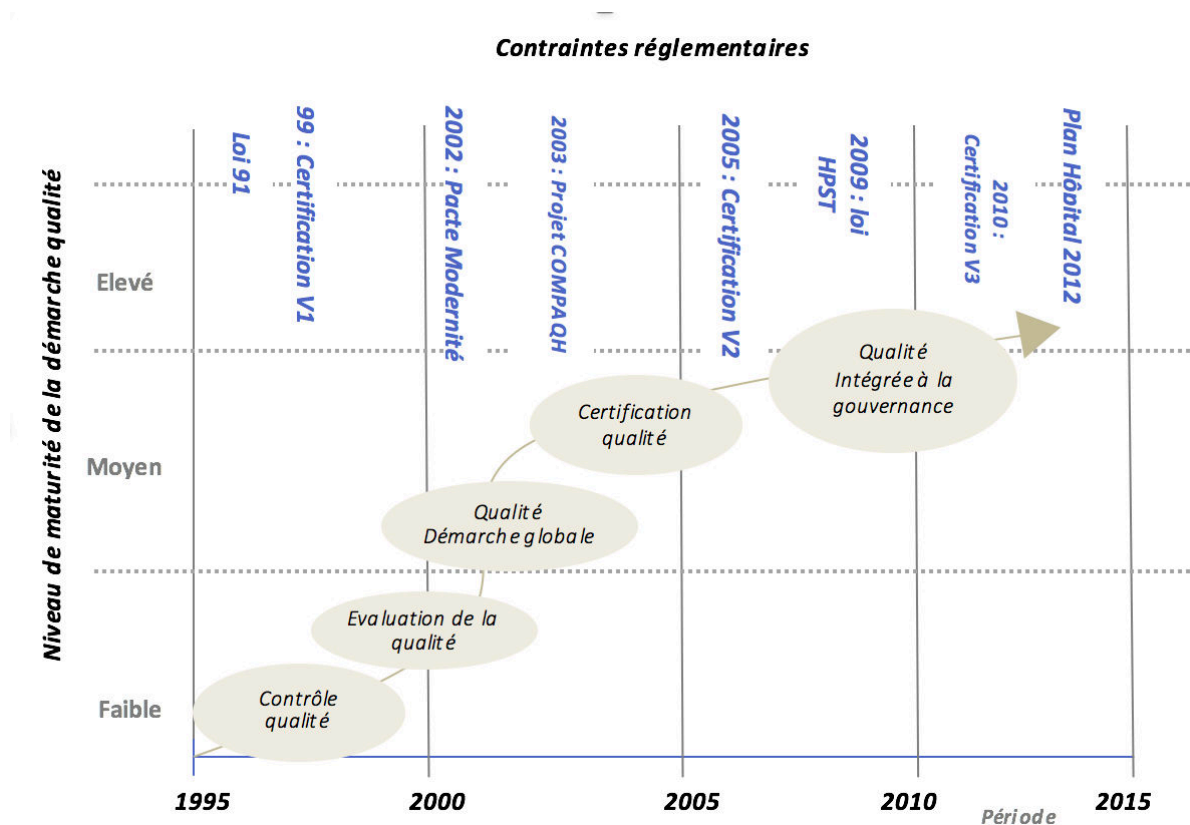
Contraintes réglementaires

Loi 91

99 : Certification V1

2002 : Pacte Modernité

2003 : Projet COMPAQH

2005 : Certification V2

2009 : loi HPST

2010 : Certification V3

Plan Hôpital 2012

Niveau de maturité de la démarche qualité

Elevé

Moyen

Faible

Qualité Intégrée à la gouvernance

Certification qualité

Qualité Démarche globale

Evaluation de la qualité

Contrôle qualité

1995

2000

2005

2010

2015

Période